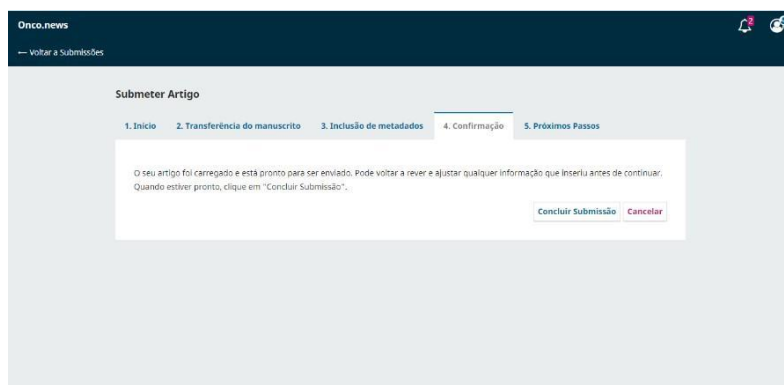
Onco.news

← Voltar a Submissões

2

Submeter Artigo

1. Início 2. Transferência do manuscrito 3. Inclusão de metadados 4. Confirmação 5. Próximos Passos

O seu artigo foi carregado e está pronto para ser enviado. Pode voltar a rever e ajustar qualquer informação que inseriu antes de continuar. Quando estiver pronto, clique em "Concluir Submissão".

Concluir Submissão Cancelar